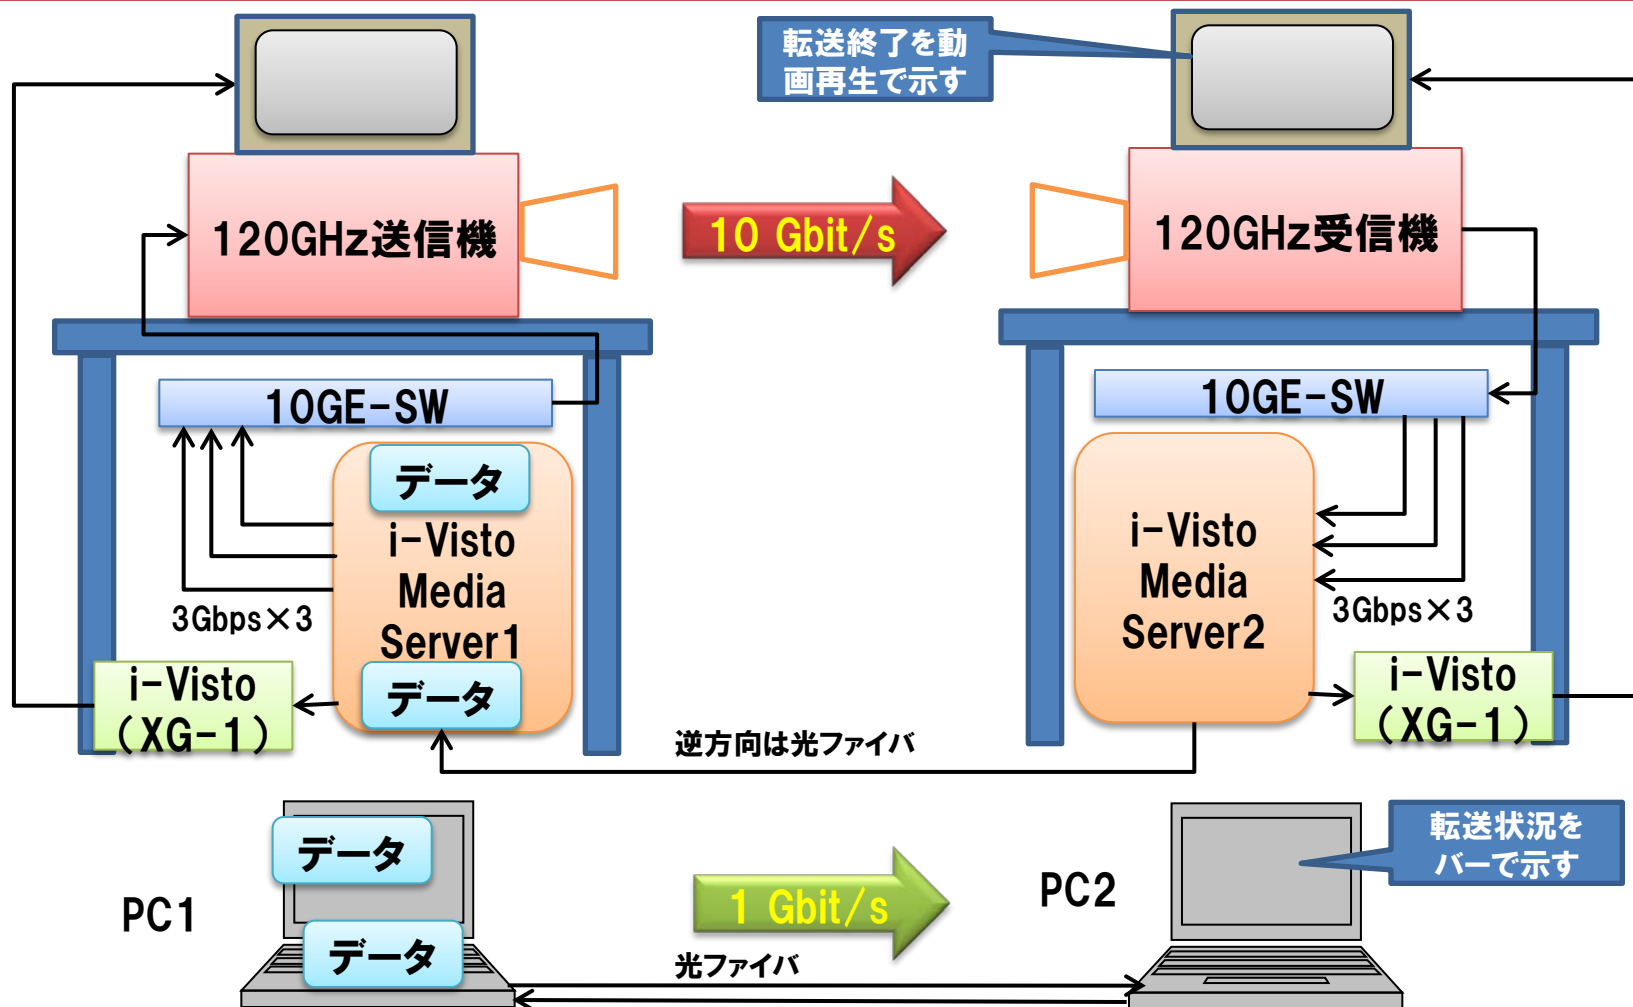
転送終了を動画再生で示す

120GHz送信機

10 Gbit/s

120GHz受信機

10GE-SW

10GE-SW

データ

i-Visto Media Server1

データ

3Gbps×3

i-Visto (XG-1)

i-Visto Media Server2

3Gbps×3

i-Visto (XG-1)

逆方向は光ファイバ

データ

データ

PC1

1 Gbit/s

PC2

転送状況をバーで示す

光ファイバ